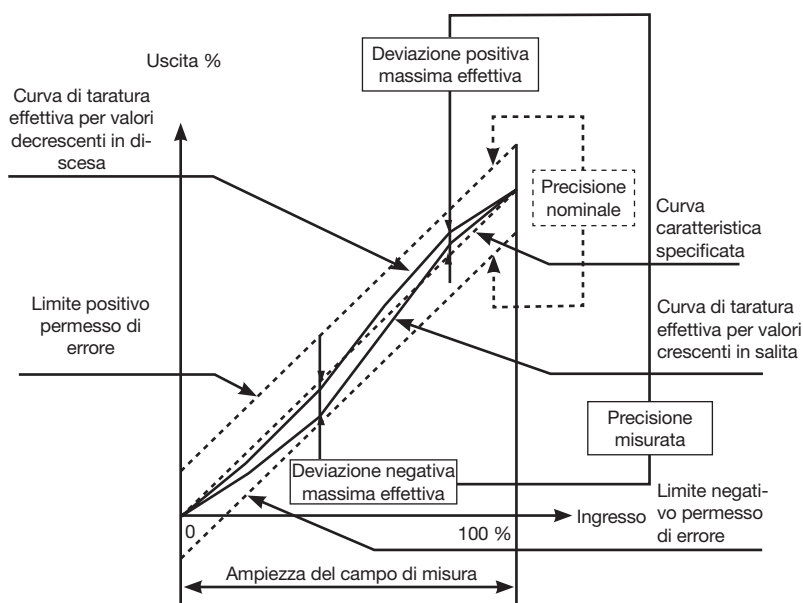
Uscita %

Deviazione positiva massima effettiva

Curva di taratura effettiva per valori decrescenti in discesa

Precisione nominale

Curva caratteristica specificata

Limite positivo permesso di errore

Curva di taratura effettiva per valori crescenti in salita

Precisione misurata

Deviazione negativa massima effettiva

Limite negativo permesso di errore

0

100 %

Ingresso

Ampiezza del campo di misura